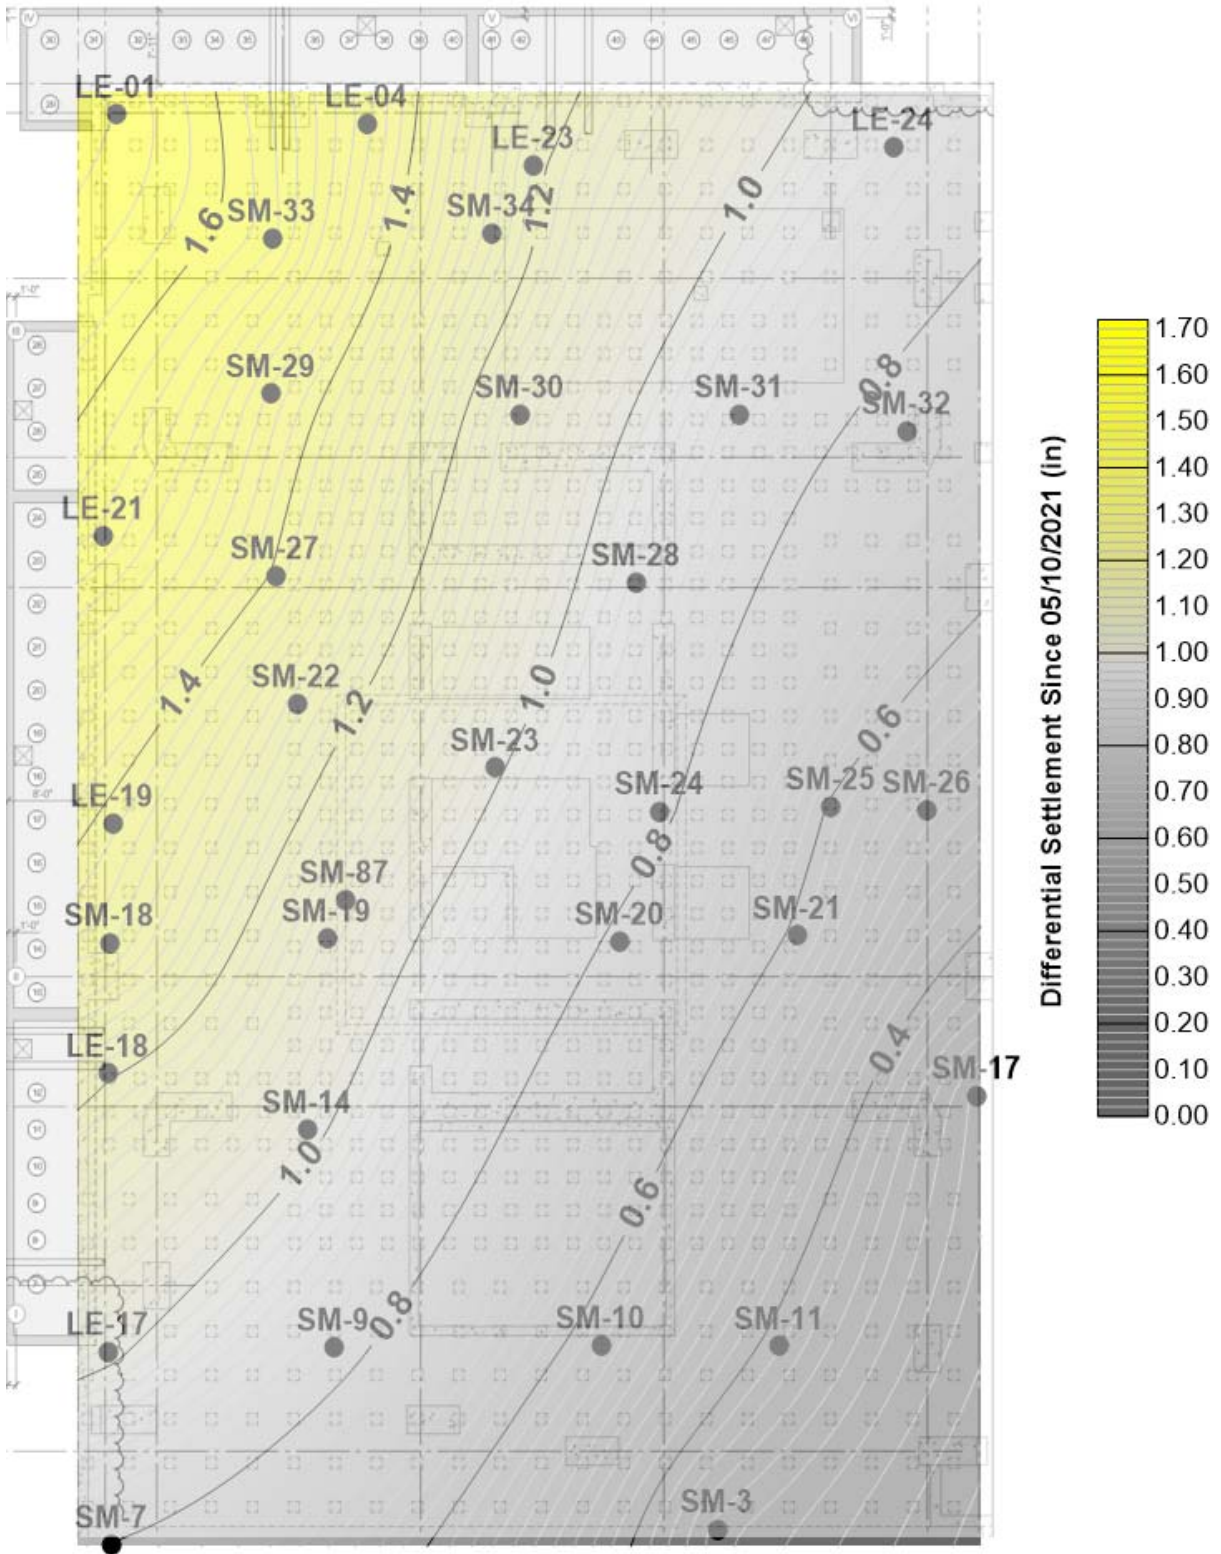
LE-01
LE-04
LE-23
LE-24
1.6
SM-33
1.4
SM-34
1.2
1.0
SM-29
SM-30
SM-31
0.8
SM-32
LE-21
SM-27
SM-28
1.4
SM-22
1.2
1.0
0.6
SM-23
SM-24
SM-25
SM-26
LE-19
0.8
SM-87
SM-18
SM-19
SM-20
SM-21
LE-18
0.4
SM-17
SM-14
1.0
0.6
LE-17
SM-9
0.8
SM-10
SM-11
SM-7
SM-3

1.70
1.60
1.50
1.40
1.30
1.20
1.10
1.00
0.90
0.80
0.70
0.60
0.50
0.40
0.30
0.20
0.10
0.00
Differential Settlement Since 05/10/2021 (in)